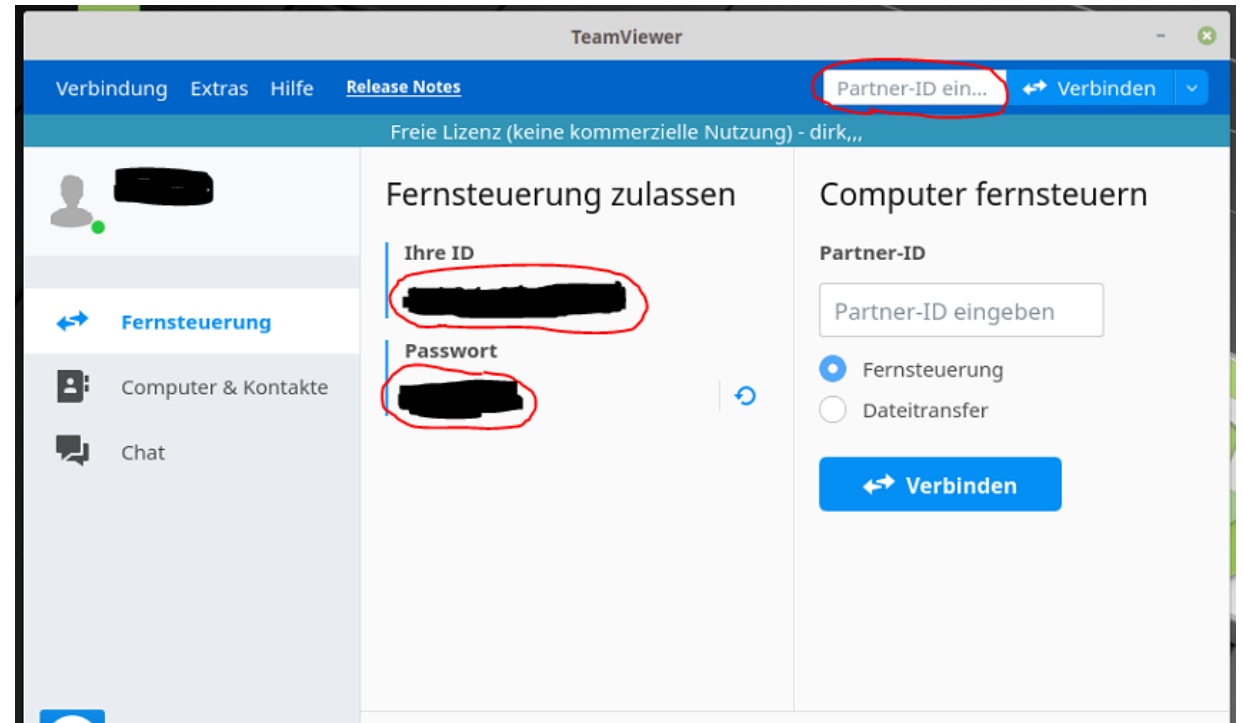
TeamViewer

Verbindung Extras Hilfe Release Notes

Partner-ID ein...

Verbinden

Freie Lizenz (keine kommerzielle Nutzung) - dirk,,,

Fernsteuerung

Computer & Kontakte

Chat

Fernsteuerung zulassen

Ihre ID

Passwort

Computer fernsteuern

Partner-ID

Partner-ID eingeben

Fernsteuerung

Dateitransfer

Verbinden